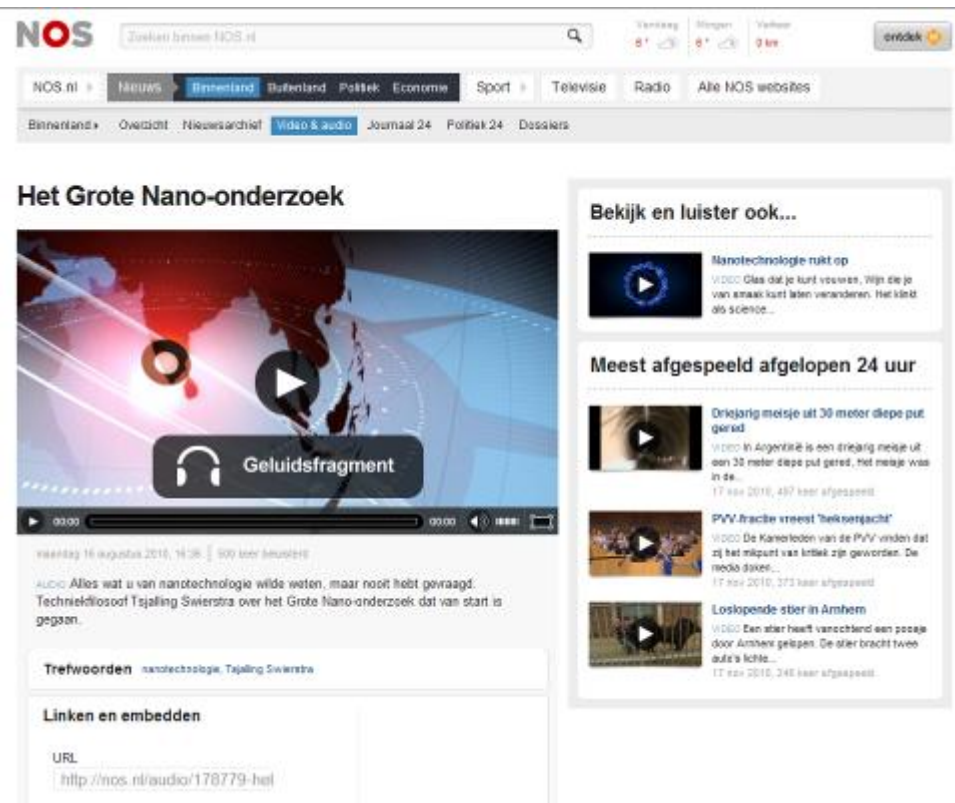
NOS

Zoeken binnen NOS.nl

Vandaag 6° | Morgen 6° | Verkeer 0 km

ontdek

NOS.nl | Nieuws | Binnenland | Buitenland | Politiek | Economie | Sport | Televisie | Radio | Alle NOS websites

Binnenland | Overzicht | Nieuwsarchief | Video & audio | Journaal 24 | Politiek 24 | Dossiers

Het Grote Nano-onderzoek

Geluidsfragment

00:00 00:00

maandag 16 augustus 2010, 14:36 | 500 keer beluisterd

AUDIO Alles wat u van nanotechnologie wilde weten, maar nooit hebt gevraagd. Techniekfilosoof Tsjalling Swierstra over het Grote Nano-onderzoek dat van start is gegaan.

Trefwoorden nanotechnologie, Tsjalling Swierstra

Linken en embedden

URL

http://nos.nl/audio/178779-hel

Bekijk en luister ook...

Nanotechnologie rukt op

VIDEO Glas dat je kunt vouwen. Wijn die je van smaak kunt laten veranderen. Het klinkt als science...

Meest afgespeeld afgelopen 24 uur

Driejarig meisje uit 30 meter diepe put gered

VIDEO In Argentinië is een driejarig meisje uit een 30 meter diepe put gered. Het meisje was in de...

17 nov 2010, 497 keer afgespeeld

PVV-fractie vreest 'heksenjacht'

VIDEO De Kamerleden van de PVV vinden dat zij het mikpunt van kritiek zijn geworden. De media doken...

17 nov 2010, 373 keer afgespeeld

Loslopende stier in Arnhem

VIDEO Een stier heeft vanochtend een poosje door Arnhem gelopen. De stier bracht twee auto's lichte...

17 nov 2010, 246 keer afgespeeld